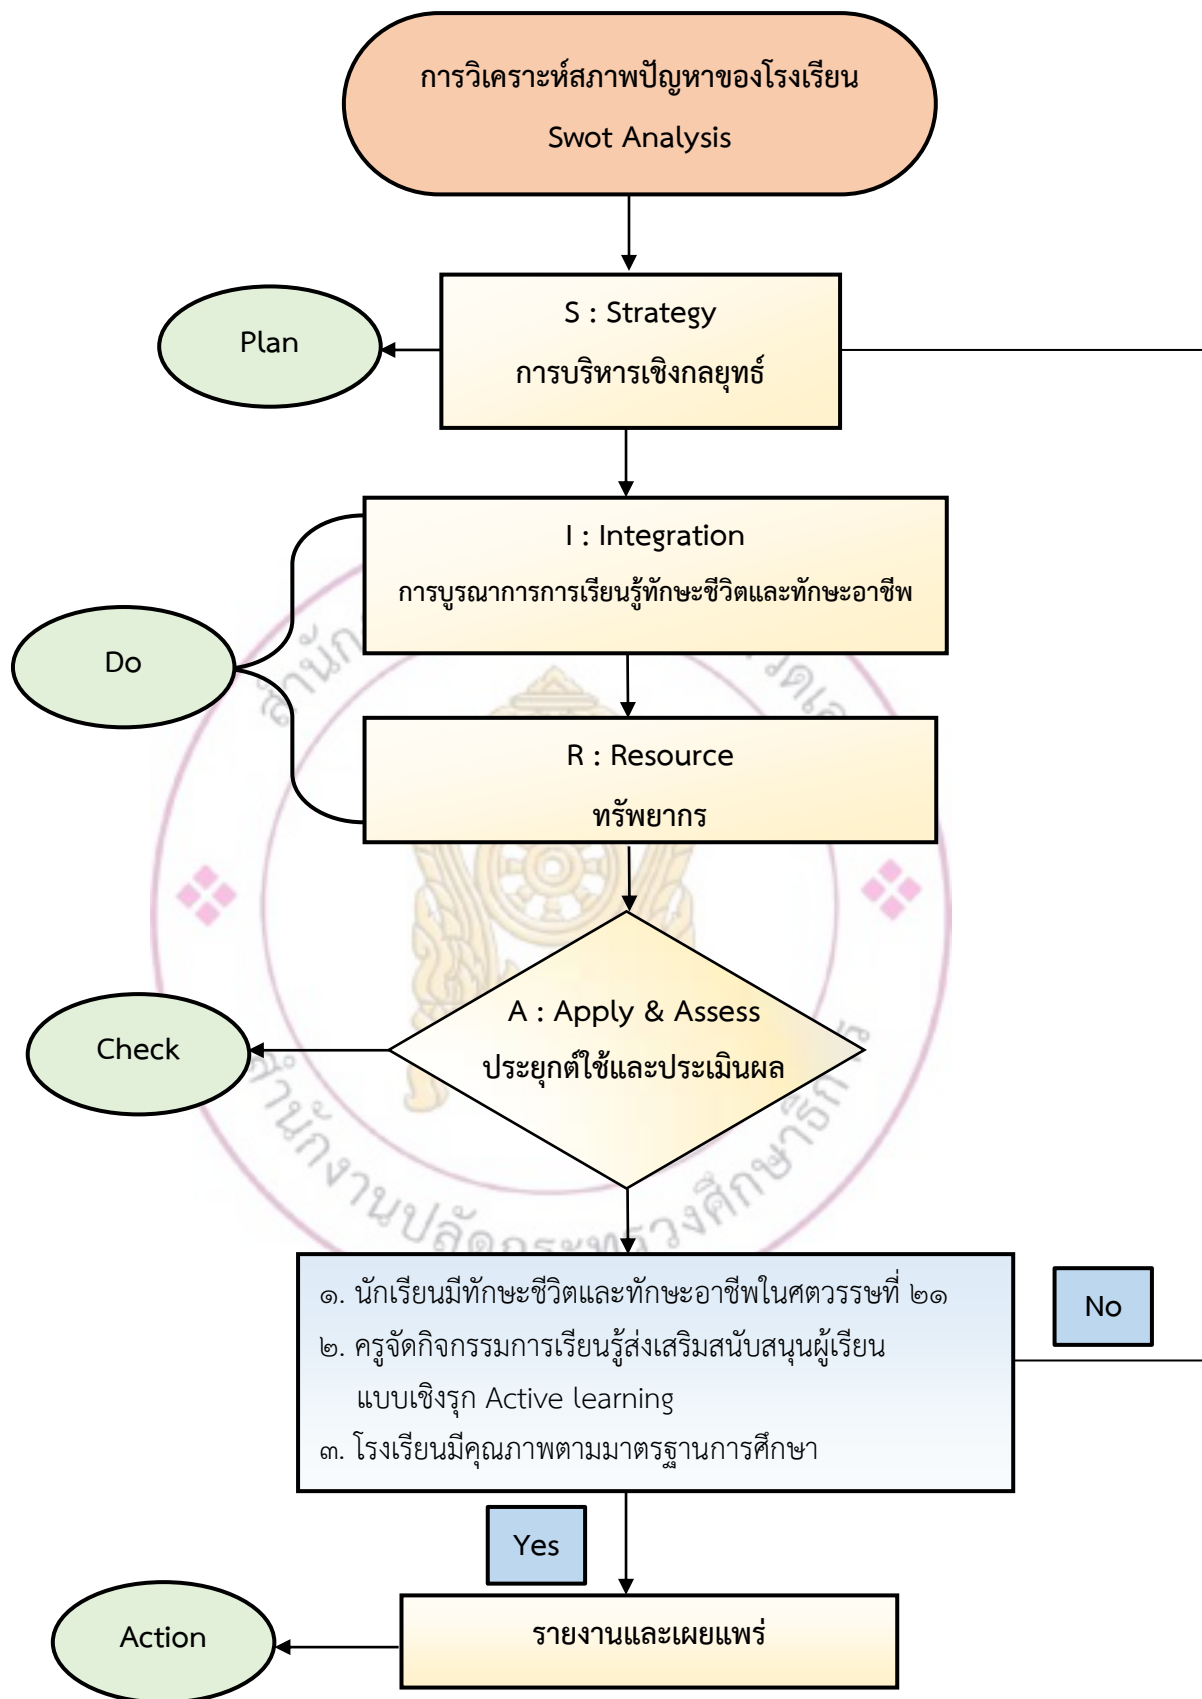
การวิเคราะห์สภาพปัญหาของโรงเรียน
Swot Analysis

S : Strategy
การบริหารเชิงกลยุทธ์

Plan

I : Integration
การบูรณาการการเรียนรู้ทักษะชีวิตและทักษะอาชีพ

Do

R : Resource
ทรัพยากร

A : Apply & Assess
ประยุกต์ใช้และประเมินผล

Check

๑. นักเรียนมีทักษะชีวิตและทักษะอาชีพในศตวรรษที่ ๒๑
๒. ครูจัดกิจกรรมการเรียนรู้ส่งเสริมสนับสนุนผู้เรียนแบบเชิงรุก Active learning
๓. โรงเรียนมีคุณภาพตามมาตรฐานการศึกษา

No

Yes

รายงานและเผยแพร่

Action

สำนักงานปลัดกระทรวงศึกษาธิการ